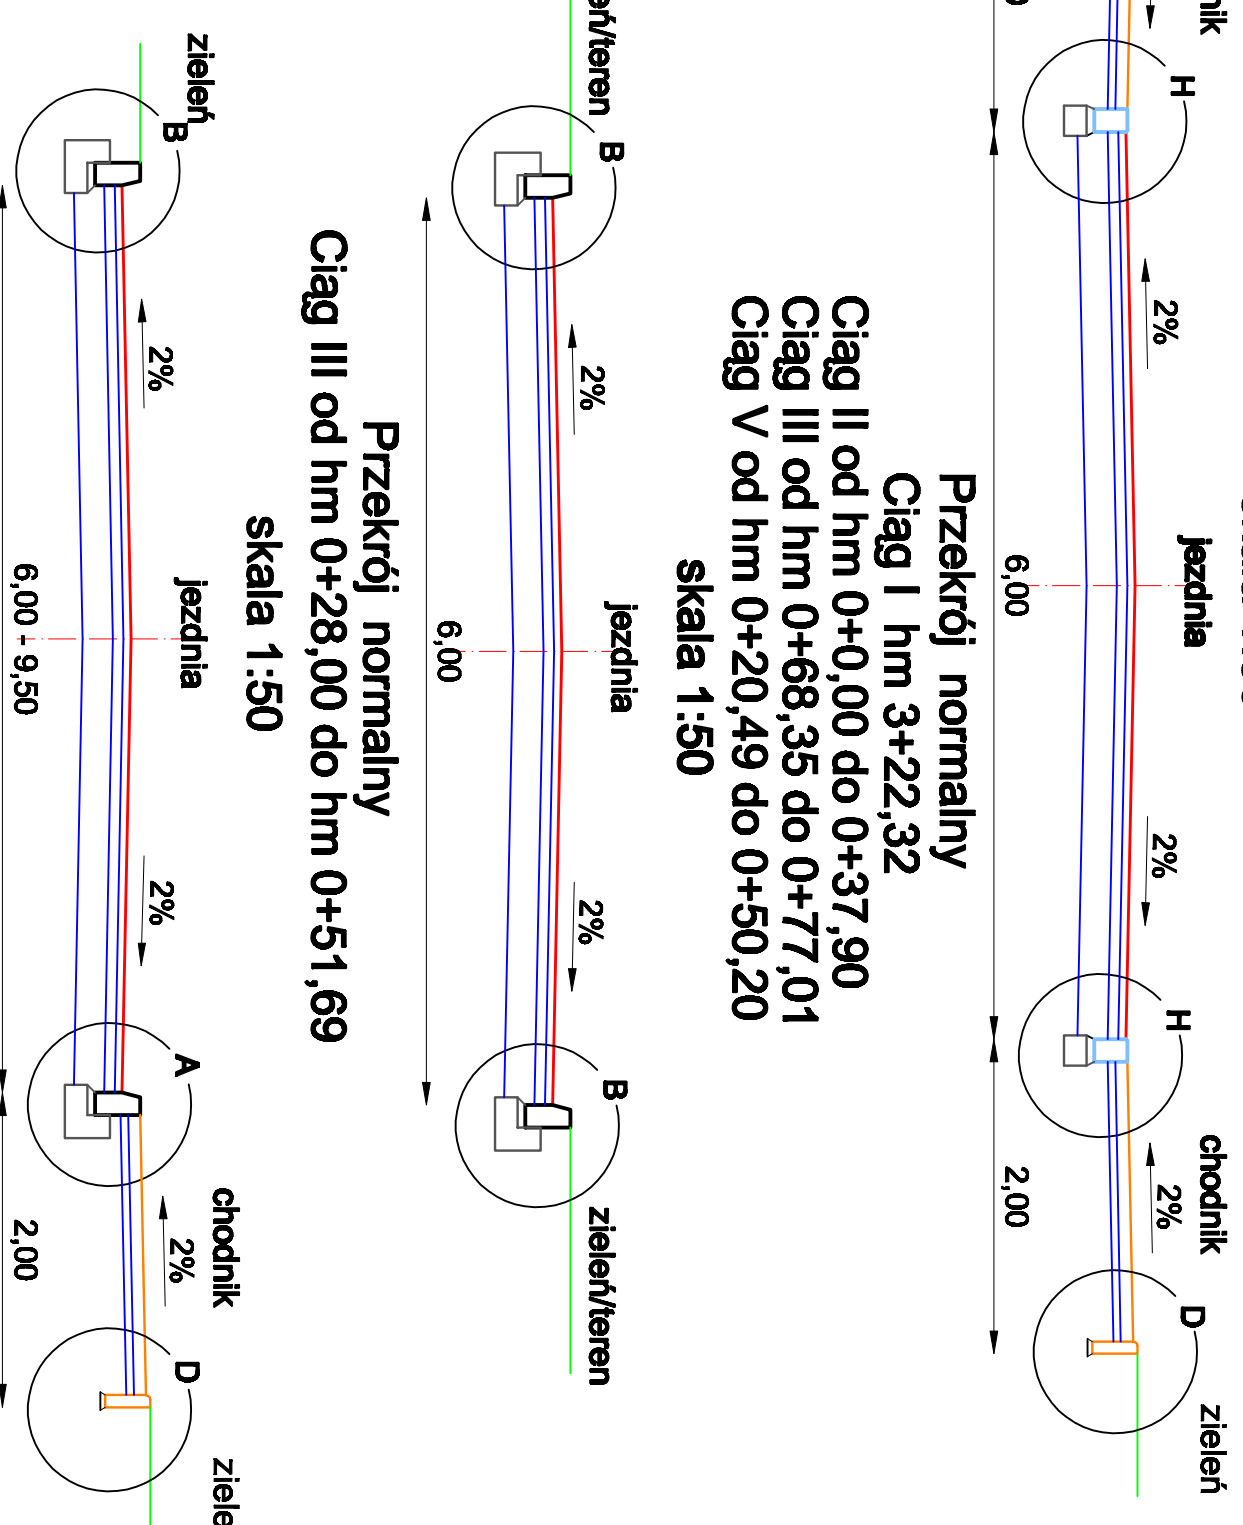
Przekrój normalny
Ciąg I hm 3+22,32
Ciąg II od hm 0+0,00 do 0+37,90
Ciąg III od hm 0+68,35 do 0+77,01
Ciąg V od hm 0+20,49 do 0+50,20
skala 1:50

H
2%
jezdnia
6,00
2%
H
chodnik
2%
2,00
D
zieleń

Przekrój normalny
Ciąg III od hm 0+28,00 do hm 0+51,69
skala 1:50

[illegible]ń/teren
B
2%
jezdnia
6,00
2%
B
zieleń/teren

zieleń
B
2%
jezdnia
6,00 - 9,50
2%
A
chodnik
2%
2,00
D
ziele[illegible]